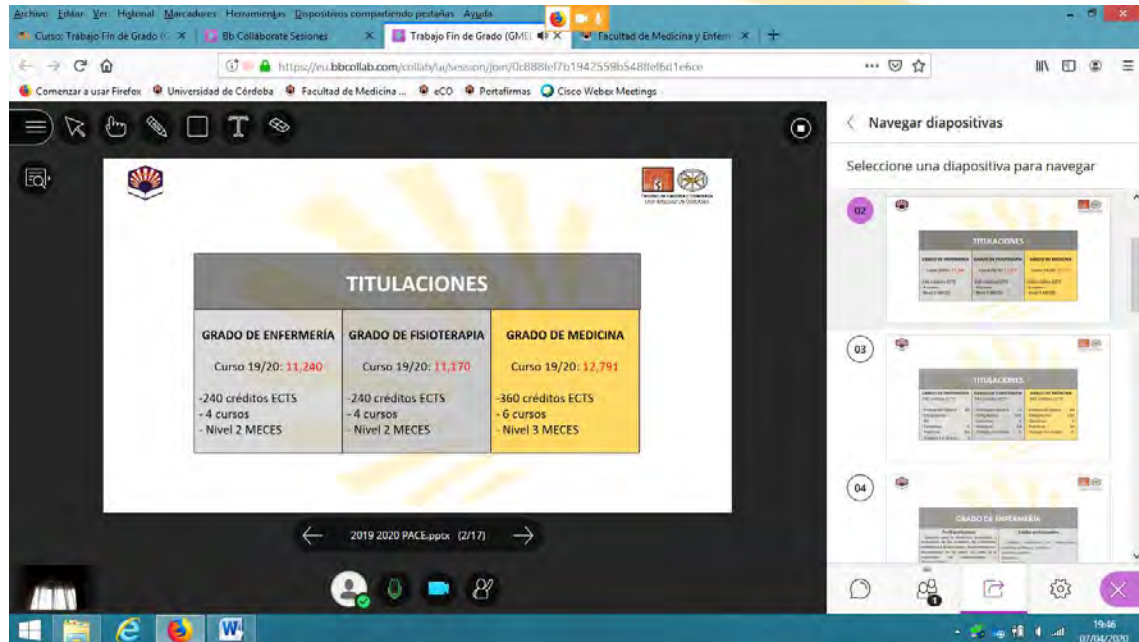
Archivo Editar Ver Historial Marcadores Herramientas Dispositivos compartiendo pestañas Ayuda

Curso: Trabajo Fin de Grado (G ×
Bb Collaborate Sesiones ×
Trabajo Fin de Grado (GME ×
Facultad de Medicina y Enferm ×

https://eu.bbcollab.com/collab/ui/session/join/0c888fef7b1942559b548fef6d1e6ce

Comenzar a usar Firefox
Universidad de Córdoba
Facultad de Medicina ...
eCO
Portafirmas
Cisco Webex Meetings

Navegar diapositivas

Seleccione una diapositiva para navegar

| TITULACIONES | | |
|---|---|---|
| GRADO DE ENFERMERÍA | GRADO DE FISIOTERAPIA | GRADO DE MEDICINA |
| Curso 19/20: 11,240 | Curso 19/20: 11,170 | Curso 19/20: 12,791 |
| -240 créditos ECTS<br>- 4 cursos<br>- Nivel 2 MECES | -240 créditos ECTS<br>- 4 cursos<br>- Nivel 2 MECES | -360 créditos ECTS<br>- 6 cursos<br>- Nivel 3 MECES |

2019 2020 PACE.pptx (2/17)

02
TITULACIONES

03
TITULACIONES

04
GRADO DE ENFERMERÍA

19:46
07/04/2020